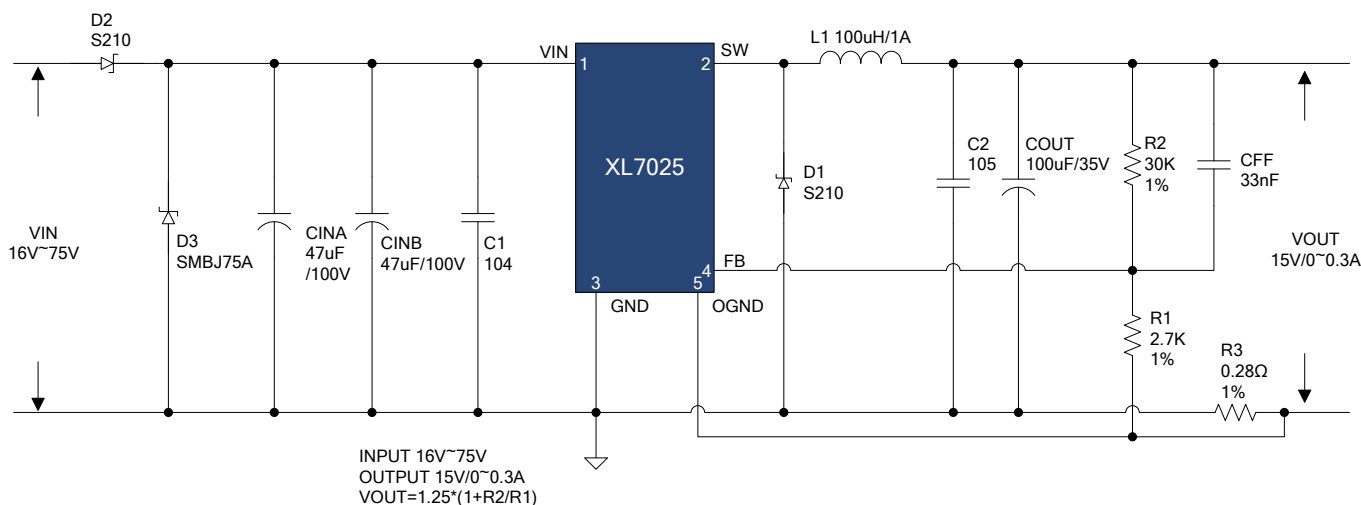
D2
S210

VIN
16V~75V

D3
SMBJ75A

CINA
47uF
/100V

CINB
47uF/100V

C1
104

VIN 1

2 SW

XL7025

3
GND

5
OGND

4 FB

L1 100uH/1A

D1
S210

C2
105

COUT
100uF/35V

R2
30K
1%

CFF
33nF

VOUT
15V/0~0.3A

R1
2.7K
1%

R3
0.28Ω
1%

INPUT 16V~75V
OUTPUT 15V/0~0.3A
VOUT=1.25*(1+R2/R1)